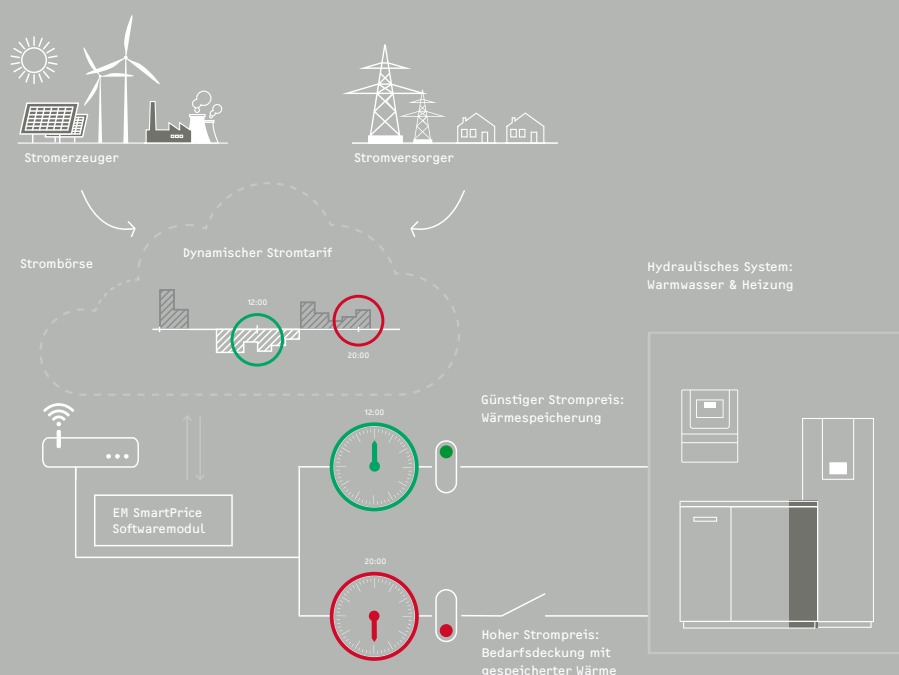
Stromerzeuger

Stromversorger

Strombörse

Dynamischer Stromtarif

12:00

20:00

Hydraulisches System:
Warmwasser & Heizung

12:00

Günstiger Strompreis:
Wärmespeicherung

EM SmartPrice
Softwaremodul

20:00

Hoher Strompreis:
Bedarfsdeckung mit
gespeicherter Wärme